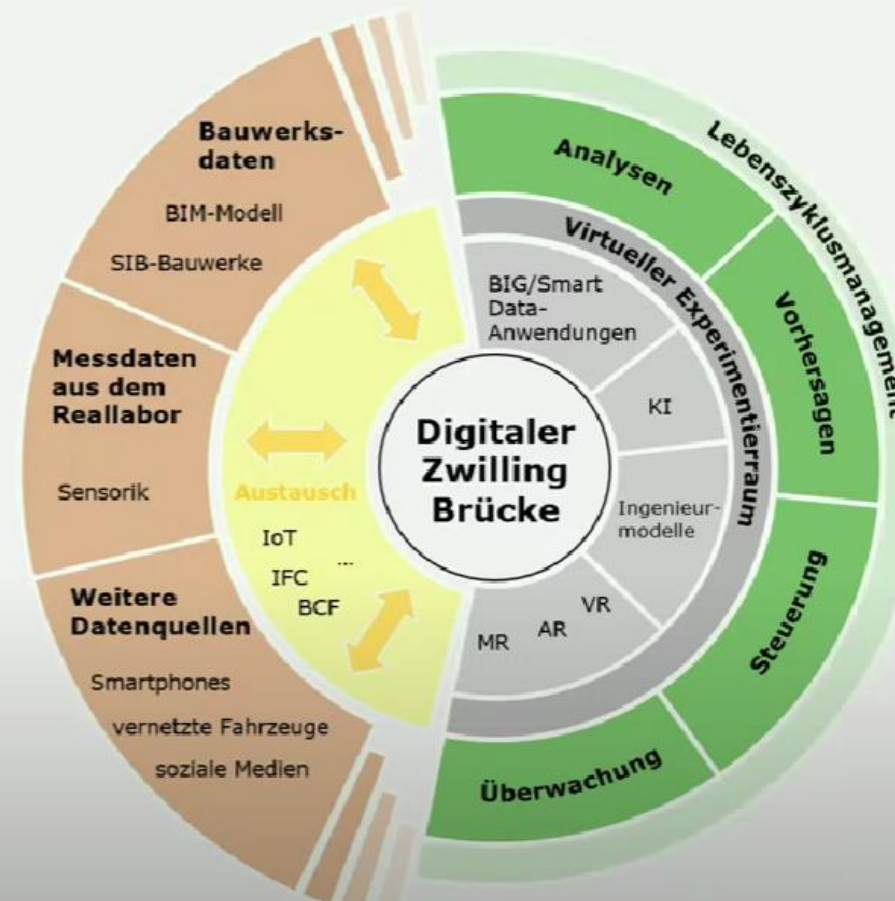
Bauwerksdaten

BIM-Modell

SIB-Bauwerke

Messdaten aus dem Reallabor

Sensorik

Weitere Datenquellen

Smartphones

vernetzte Fahrzeuge

soziale Medien

Austausch

IoT

IFC

...

BCF

Digitaler Zwilling Brücke

BIG/Smart Data-Anwendungen

KI

Ingenieurmodelle

VR

AR

MR

Virtueller Experimentierraum

Analysen

Vorhersagen

Steuerung

Überwachung

Lebenszyklusmanagement